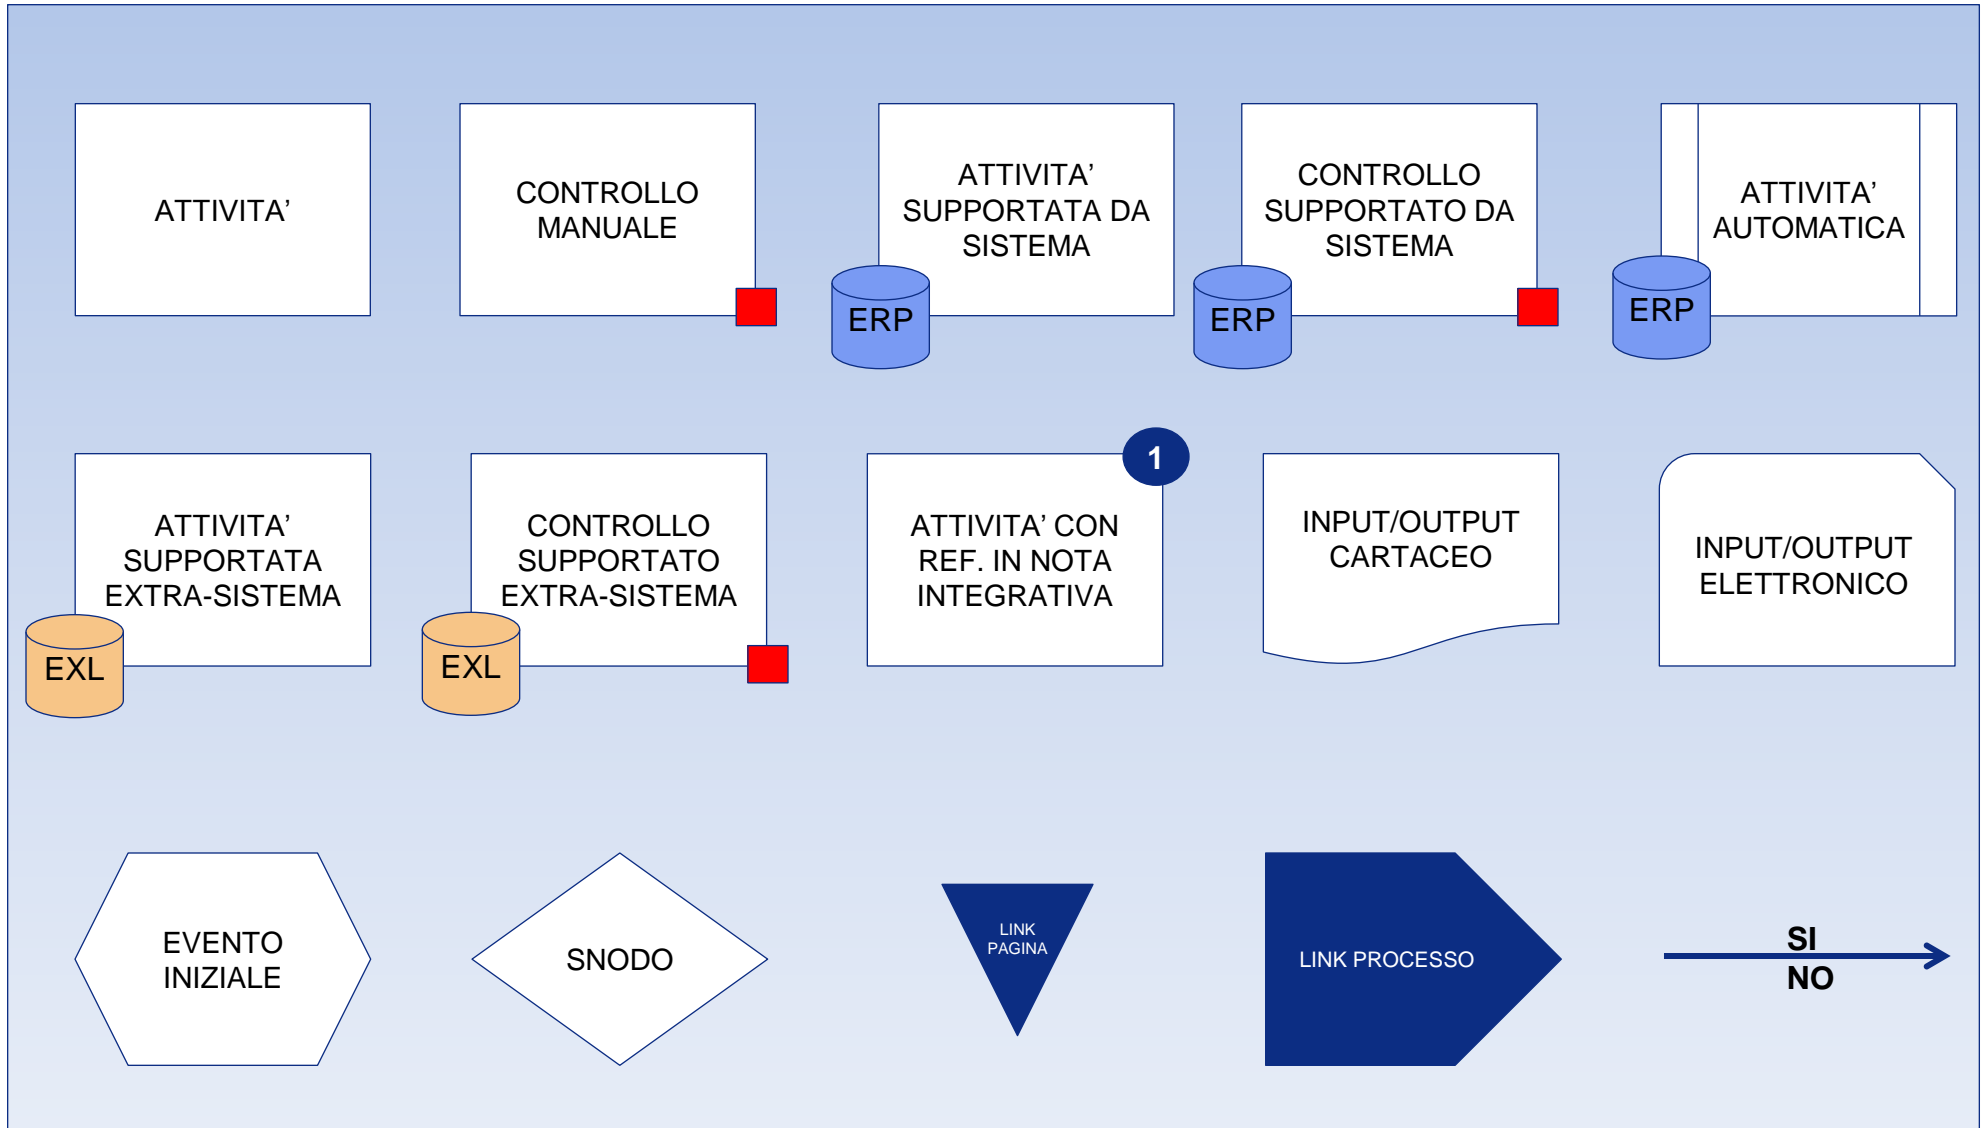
ATTIVITA’

CONTROLLO MANUALE

ATTIVITA’ SUPPORTATA DA SISTEMA

ERP

CONTROLLO SUPPORTATO DA SISTEMA

ERP

ATTIVITA’ AUTOMATICA

ERP

ATTIVITA’ SUPPORTATA EXTRA-SISTEMA

EXL

CONTROLLO SUPPORTATO EXTRA-SISTEMA

EXL

1

ATTIVITA’ CON REF. IN NOTA INTEGRATIVA

INPUT/OUTPUT CARTACEO

INPUT/OUTPUT ELETTRONICO

EVENTO INIZIALE

SNODO

LINK PAGINA

LINK PROCESSO

SI
NO